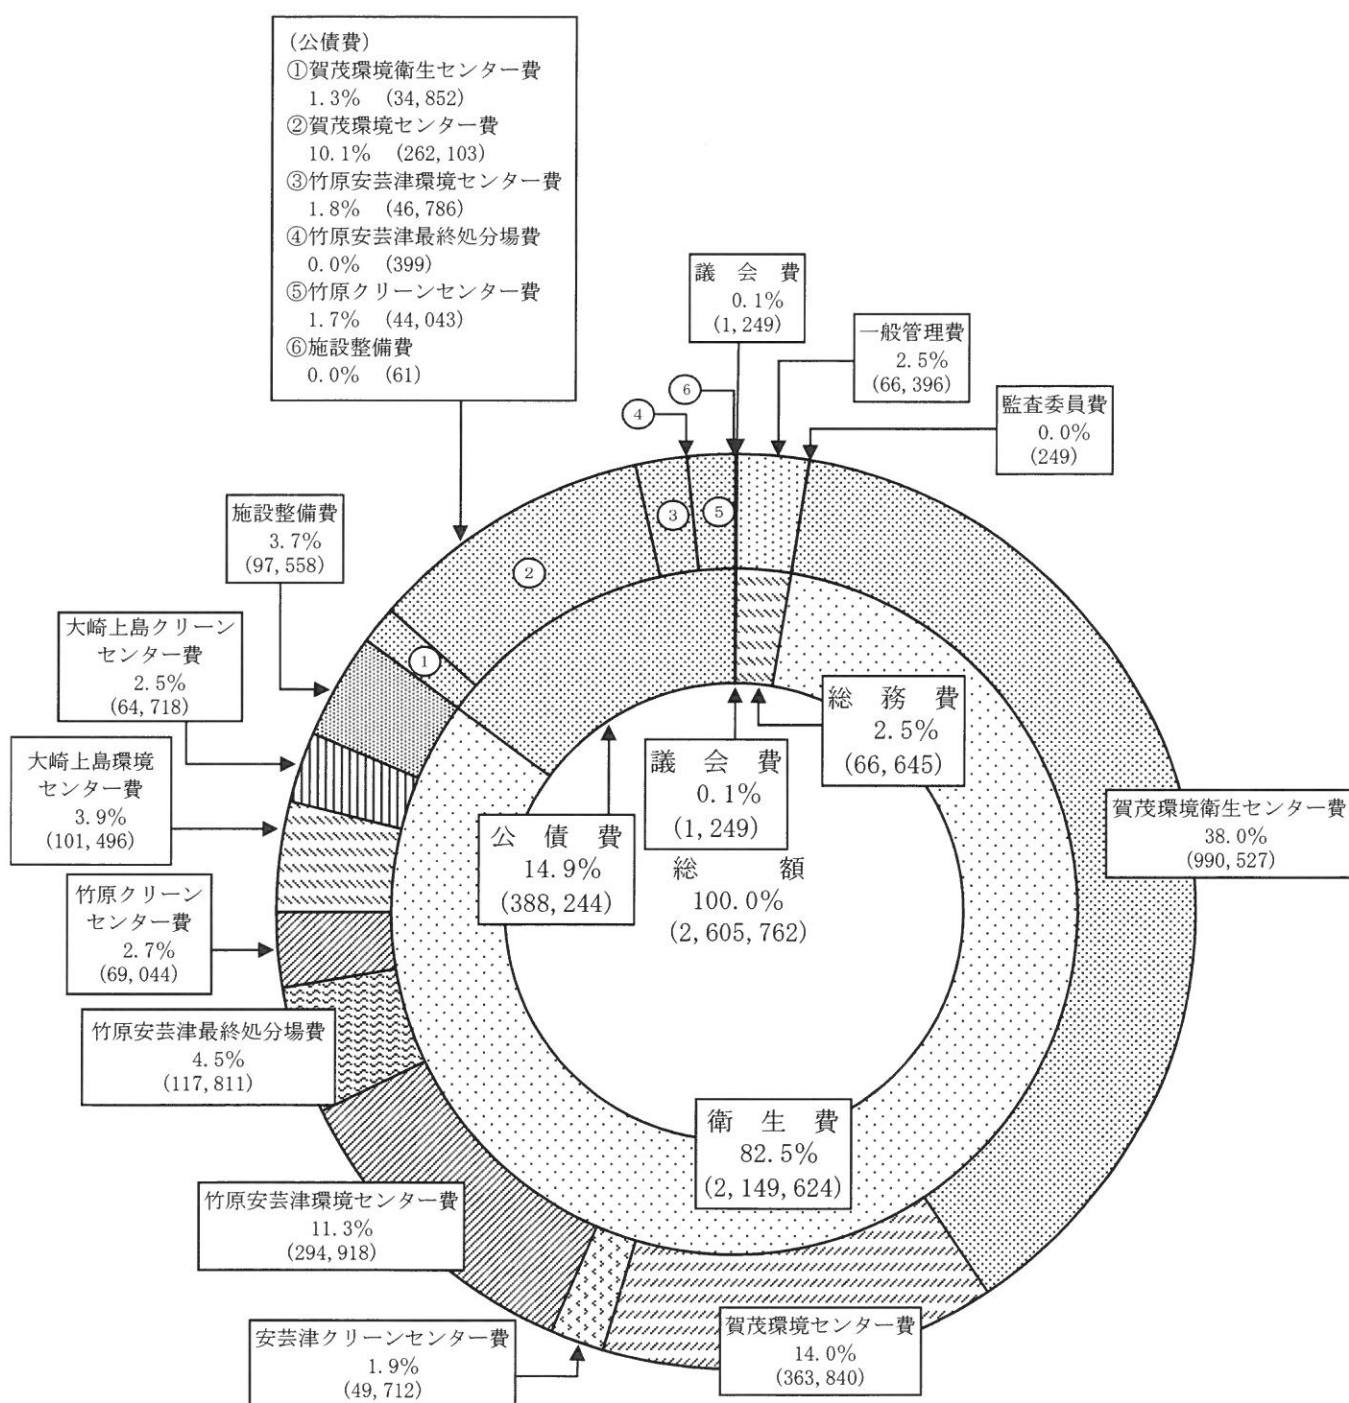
(公債費)
①賀茂環境衛生センター費
1.3% (34,852)
②賀茂環境センター費
10.1% (262,103)
③竹原安芸津環境センター費
1.8% (46,786)
④竹原安芸津最終処分場費
0.0% (399)
⑤竹原クリーンセンター費
1.7% (44,043)
⑥施設整備費
0.0% (61)

議会費
0.1%
(1,249)

一般管理費
2.5%
(66,396)

監査委員費
0.0%
(249)

6
4
3
5
2
1

施設整備費
3.7%
(97,558)

大崎上島クリーンセンター費
2.5%
(64,718)

大崎上島環境センター費
3.9%
(101,496)

竹原クリーンセンター費
2.7%
(69,044)

竹原安芸津最終処分場費
4.5%
(117,811)

竹原安芸津環境センター費
11.3%
(294,918)

安芸津クリーンセンター費
1.9%
(49,712)

総務費
2.5%
(66,645)

議会費
0.1%
(1,249)

公債費
14.9%
(388,244)

総額
100.0%
(2,605,762)

賀茂環境衛生センター費
38.0%
(990,527)

衛生費
82.5%
(2,149,624)

賀茂環境センター費
14.0%
(363,840)